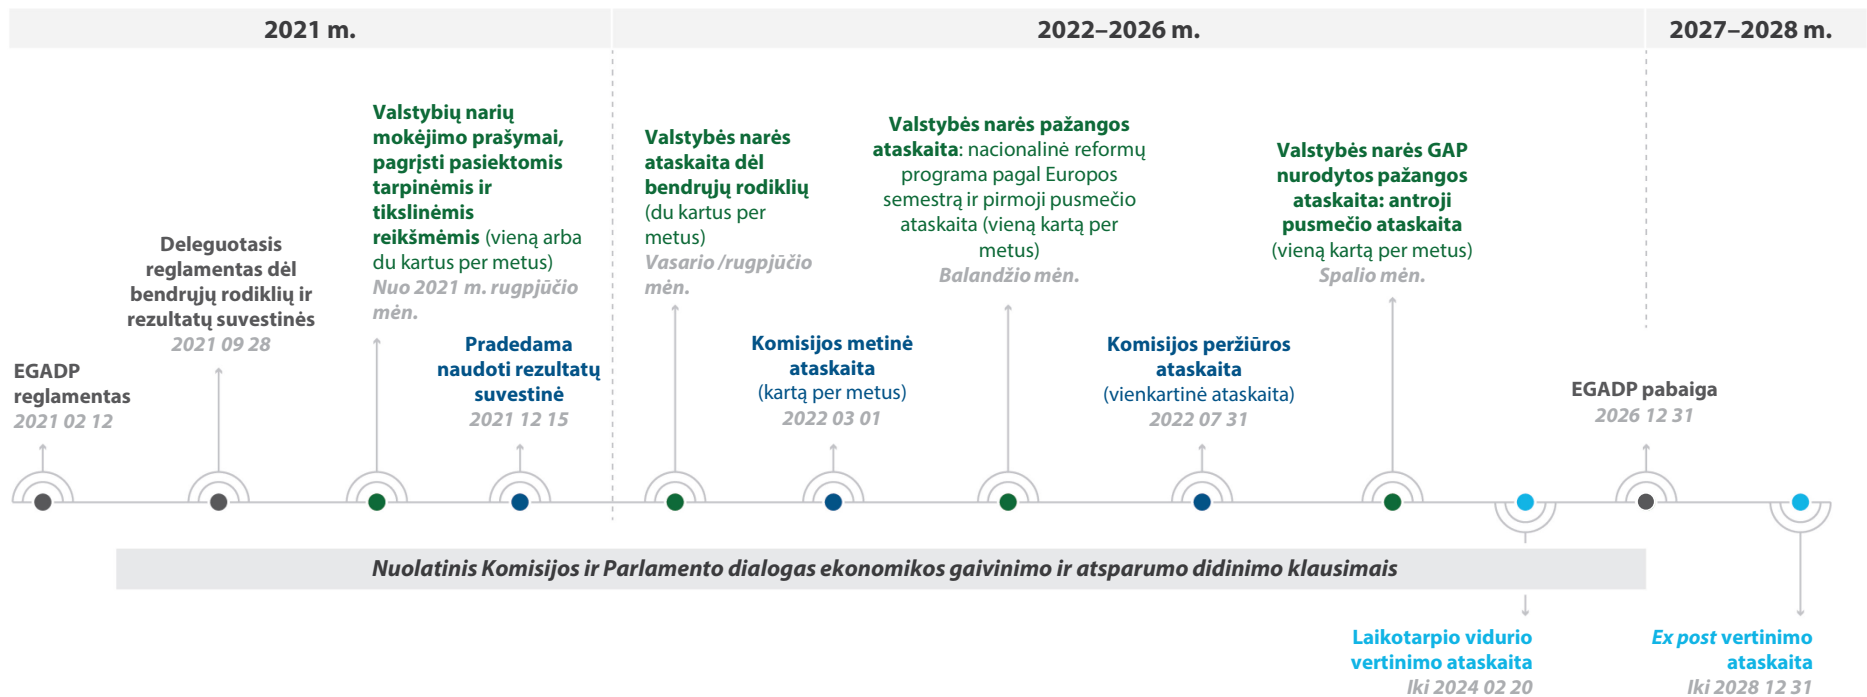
2021 m.

2022–2026 m.

2027–2028 m.

EGADP reglamentas
2021 02 12

Deleguotasis reglamentas dėl bendrųjų rodiklių ir rezultatų suvestinės
2021 09 28

Valstybių narių mokėjimo prašymai, pagrįsti pasiektomis tarpinėmis ir tikslinėmis reikšmėmis (vieną arba du kartus per metus)
Nuo 2021 m. rugpjūčio mėn.

Pradedama naudoti rezultatų suvestinė
2021 12 15

Valstybės narės ataskaita dėl bendrųjų rodiklių (du kartus per metus)
Vasario /rugpjūčio mėn.

Komisijos metinė ataskaita (kartą per metus)
2022 03 01

Valstybės narės pažangos ataskaita: nacionalinė reformų programa pagal Europos semestrą ir pirmoji pusmečio ataskaita (vieną kartą per metus)
Balandžio mėn.

Komisijos peržiūros ataskaita (vienkartinė ataskaita)
2022 07 31

Valstybės narės GAP nurodytos pažangos ataskaita: antroji pusmečio ataskaita (vieną kartą per metus)
Spalio mėn.

EGADP pabaiga
2026 12 31

Nuolatinis Komisijos ir Parlamento dialogas ekonomikos gaivinimo ir atsparumo didinimo klausimais

Laikotarpio vidurio vertinimo ataskaita
Iki 2024 02 20

Ex post vertinimo ataskaita
Iki 2028 12 31